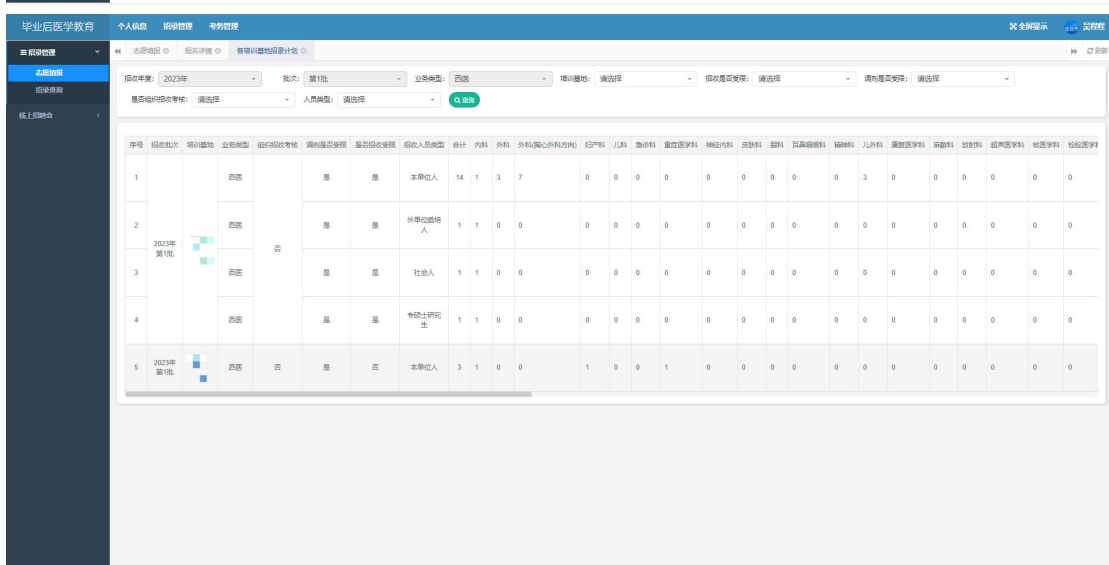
毕业后医学教育　个人信息　招录管理　考务管理　全屏显示　吴程程

招录管理
志愿填报
招录查询
线上招聘会

志愿填报　报名详情　各培训基地招录计划

招收年度：2023年　批次：第1批　业务类型：西医　培训基地：请选择　招收是否受限：请选择　调剂是否受限：请选择
是否组织招收考核：请选择　人员类型：请选择　查询

| 序号 | 招收批次 | 培训基地 | 业务类型 | 组织招收考核 | 调剂是否受限 | 是否招收受限 | 招收人员类型 | 合计 | 内科 | 外科 | 外科(胸心外科方向) | 妇产科 | 儿科 | 急诊科 | 重症医学科 | 神经内科 | 皮肤科 | 眼科 | 耳鼻咽喉科 | 精神科 | 儿外科 | 康复医学科 | 麻醉科 | 放射科 | 超声医学科 | 核医学科 | 检验医学科 |
|---|---|---|---|---|---|---|---|---|---|---|---|---|---|---|---|---|---|---|---|---|---|---|---|---|---|---|---|
| 1 | 2023年第1批 | | 西医 | 否 | 是 | 是 | 本单位人 | 14 | 1 | 3 | 7 | 0 | 0 | 0 | 0 | 0 | 0 | 0 | 0 | 0 | 3 | 0 | 0 | 0 | 0 | 0 | 0 |
| 2 | | | 西医 | | 是 | 是 | 外单位委培人 | 1 | 1 | 0 | 0 | 0 | 0 | 0 | 0 | 0 | 0 | 0 | 0 | 0 | 0 | 0 | 0 | 0 | 0 | 0 | 0 |
| 3 | | | 西医 | | 是 | 是 | 社会人 | 1 | 1 | 0 | 0 | 0 | 0 | 0 | 0 | 0 | 0 | 0 | 0 | 0 | 0 | 0 | 0 | 0 | 0 | 0 | 0 |
| 4 | | | 西医 | | 是 | 是 | 专硕士研究生 | 1 | 1 | 0 | 0 | 0 | 0 | 0 | 0 | 0 | 0 | 0 | 0 | 0 | 0 | 0 | 0 | 0 | 0 | 0 | 0 |
| 5 | 2023年第1批 | | 西医 | 否 | 是 | 否 | 本单位人 | 3 | 1 | 0 | 0 | 1 | 0 | 0 | 1 | 0 | 0 | 0 | 0 | 0 | 0 | 0 | 0 | 0 | 0 | 0 | 0 |